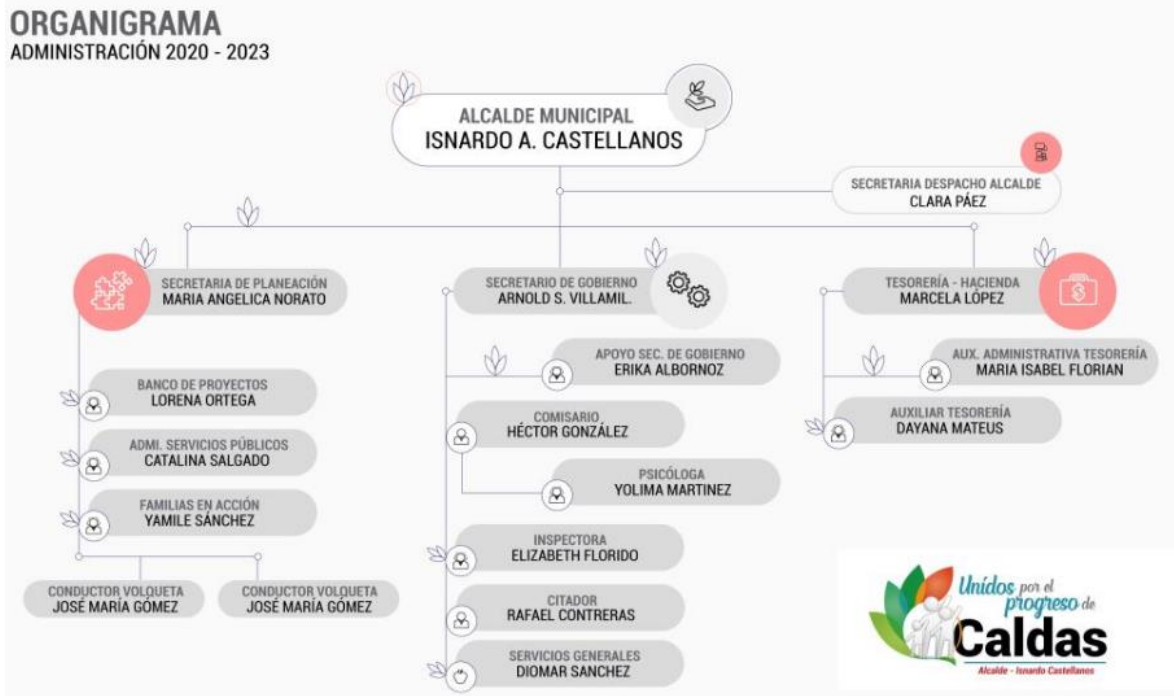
ORGANIGRAMA
ADMINISTRACIÓN 2020 - 2023

ALCALDE MUNICIPAL
ISNARDO A. CASTELLANOS

SECRETARIA DESPACHO ALCALDE
CLARA PÁEZ

SECRETARIA DE PLANEACIÓN
MARIA ANGELICA NORATO

BANCO DE PROYECTOS
LORENA ORTEGA

ADMI. SERVICIOS PÚBLICOS
CATALINA SALGADO

FAMILIAS EN ACCIÓN
YAMILE SÁNCHEZ

CONDUCTOR VOLQUETA
JOSÉ MARÍA GÓMEZ

CONDUCTOR VOLQUETA
JOSÉ MARÍA GÓMEZ

SECRETARIO DE GOBIERNO
ARNOLD S. VILLAMIL.

APOYO SEC. DE GOBIERNO
ERIKA ALBORNOZ

COMISARIO
HÉCTOR GONZÁLEZ

PSICÓLOGA
YOLIMA MARTINEZ

INSPECTORA
ELIZABETH FLORIDO

CITADOR
RAFAEL CONTRERAS

SERVICIOS GENERALES
DIOMAR SANCHEZ

TESORERÍA - HACIENDA
MARCELA LÓPEZ

AUX. ADMINISTRATIVA TESORERÍA
MARIA ISABEL FLORIAN

AUXILIAR TESORERÍA
DAYANA MATEUS

Unidos por el progreso de
Caldas
Alcalde - Isnardo Castellanos